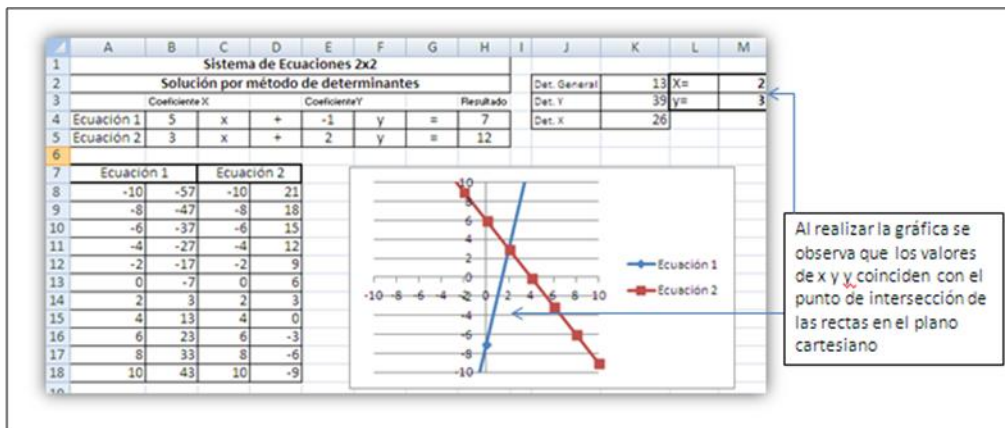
| | A | B | C | D | E | F | G | H | I | J | K | L | M |
|---|---|---|---|---|---|---|---|---|---|---|---|---|---|
| 1 | Sistema de Ecuaciones 2x2 | | | | | | | | | | | | |
| 2 | Solución por método de determinantes | | | | | | | | | Det. General | 13 | X= | 2 |
| 3 | | Coeficiente X | | | CoeficienteY | | | Resultado | | Det. Y | 39 | y= | 3 |
| 4 | Ecuación 1 | 5 | x | + | -1 | y | = | 7 | | Det. X | 26 | | |
| 5 | Ecuación 2 | 3 | x | + | 2 | y | = | 12 | | | | | |
| 6 | | | | | | | | | | | | | |
| 7 | Ecuación 1 | | Ecuación 2 | | | | | | | | | | |
| 8 | -10 | -57 | -10 | 21 | | | | | | | | | |
| 9 | -8 | -47 | -8 | 18 | | | | | | | | | |
| 10 | -6 | -37 | -6 | 15 | | | | | | | | | |
| 11 | -4 | -27 | -4 | 12 | | | | | | | | | |
| 12 | -2 | -17 | -2 | 9 | | | | | | | | | |
| 13 | 0 | -7 | 0 | 6 | | | | | | | | | |
| 14 | 2 | 3 | 2 | 3 | | | | | | | | | |
| 15 | 4 | 13 | 4 | 0 | | | | | | | | | |
| 16 | 6 | 23 | 6 | -3 | | | | | | | | | |
| 17 | 8 | 33 | 8 | -6 | | | | | | | | | |
| 18 | 10 | 43 | 10 | -9 | | | | | | | | | |

10 8 6 4 2 -10 -8 -6 -4 -2 0 2 4 6 8 10 -2 -4 -6 -8 -10

Ecuación 1
Ecuación 2

Al realizar la gráfica se observa que los valores de x y y coinciden con el punto de intersección de las rectas en el plano cartesiano